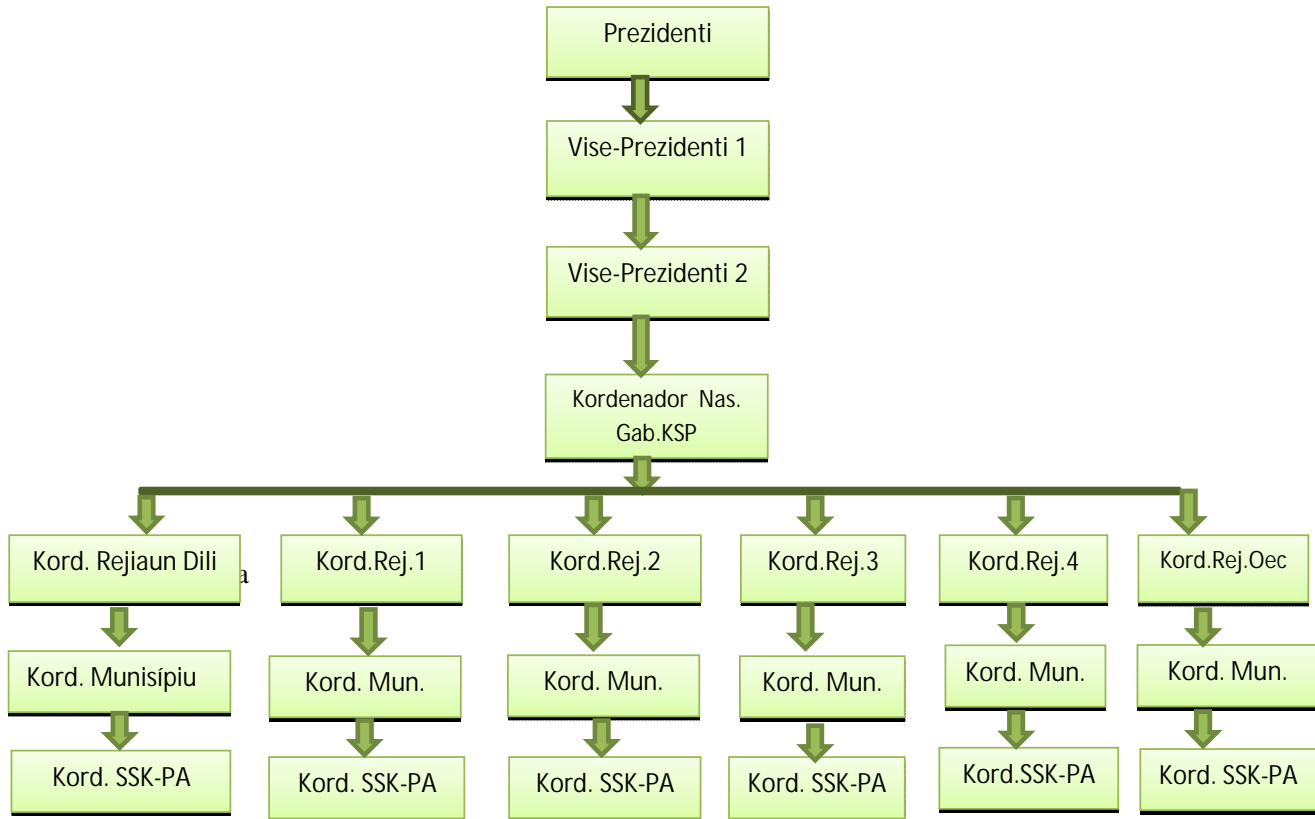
Prezidenti

Vise-Prezidenti 1

Vise-Prezidenti 2

Kordenador Nas. Gab.KSP

Kord. Rejiaun Dili

a

Kord. Munisípiu

Kord. SSK-PA

Kord.Rej.1

Kord. Mun.

Kord. SSK-PA

Kord.Rej.2

Kord. Mun.

Kord. SSK-PA

Kord.Rej.3

Kord. Mun.

Kord. SSK-PA

Kord.Rej.4

Kord. Mun.

Kord.SSK-PA

Kord.Rej.Oec

Kord. Mun.

Kord. SSK-PA